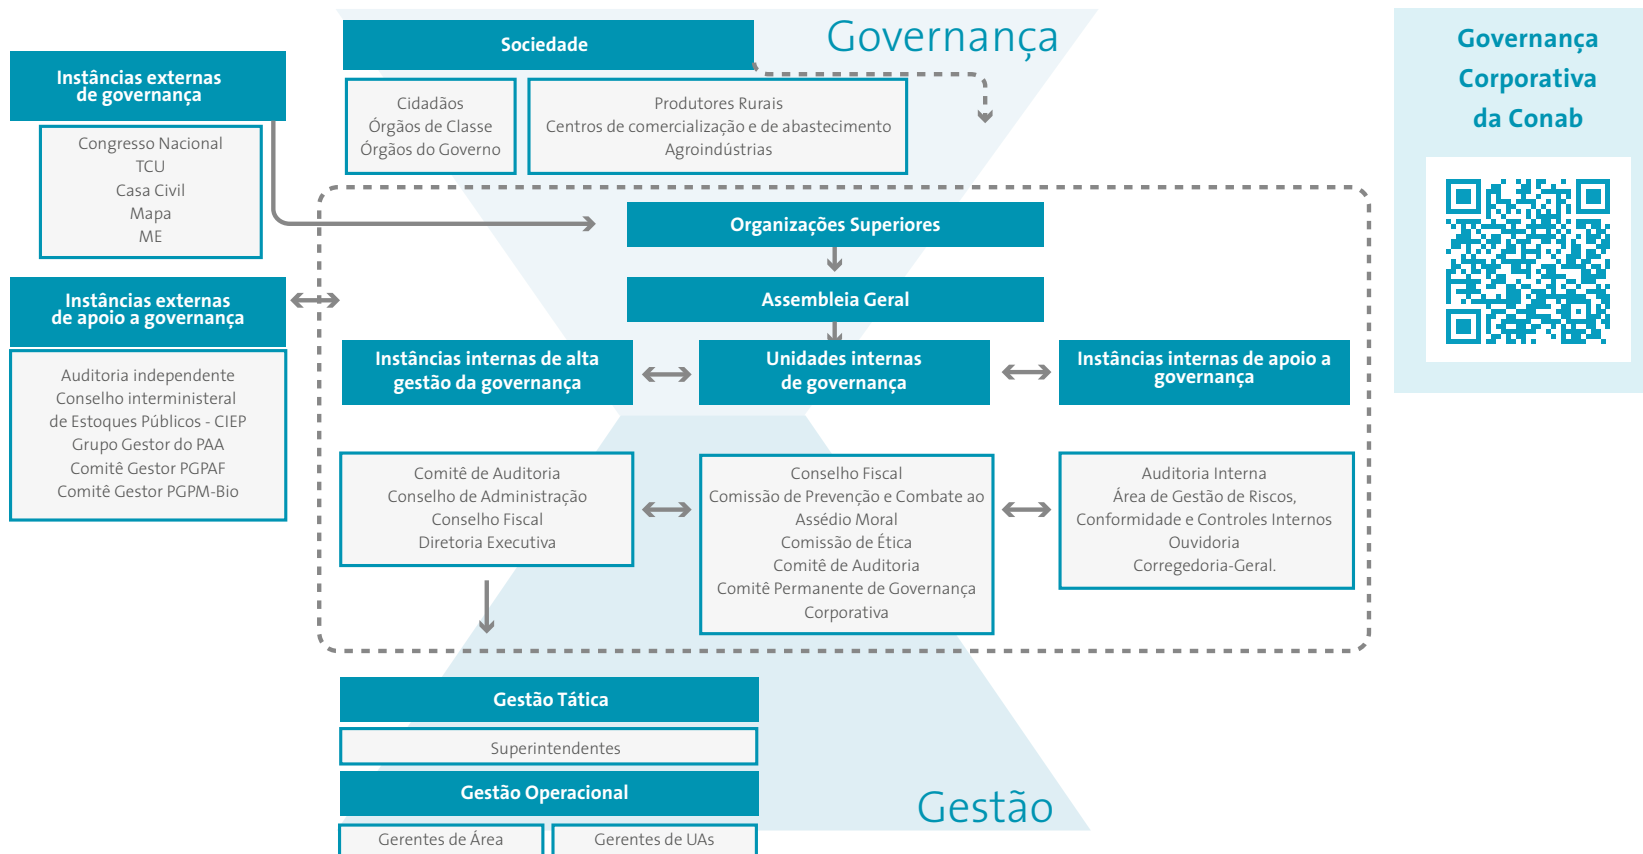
Governança

Sociedade

Cidadãos
Órgãos de Classe
Órgãos do Governo

Produtores Rurais
Centros de comercialização e de abastecimento
Agroindústrias

Governança Corporativa da Conab

Instâncias externas de governança

Congresso Nacional
TCU
Casa Civil
Mapa
ME

Instâncias externas de apoio a governança

Auditoria independente
Conselho interministeral de Estoques Públicos - CIEP
Grupo Gestor do PAA
Comitê Gestor PGPAF
Comitê Gestor PGPM-Bio

Organizações Superiores

Assembleia Geral

Instâncias internas de alta gestão da governança

Unidades internas de governança

Instâncias internas de apoio a governança

Comitê de Auditoria
Conselho de Administração
Conselho Fiscal
Diretoria Executiva

Conselho Fiscal
Comissão de Prevenção e Combate ao Assédio Moral
Comissão de Ética
Comitê de Auditoria
Comitê Permanente de Governança Corporativa

Auditoria Interna
Área de Gestão de Riscos, Conformidade e Controles Internos
Ouvidoria
Corregedoria-Geral.

Gestão Tática

Superintendentes

Gestão Operacional

Gerentes de Área

Gerentes de UAs

Gestão